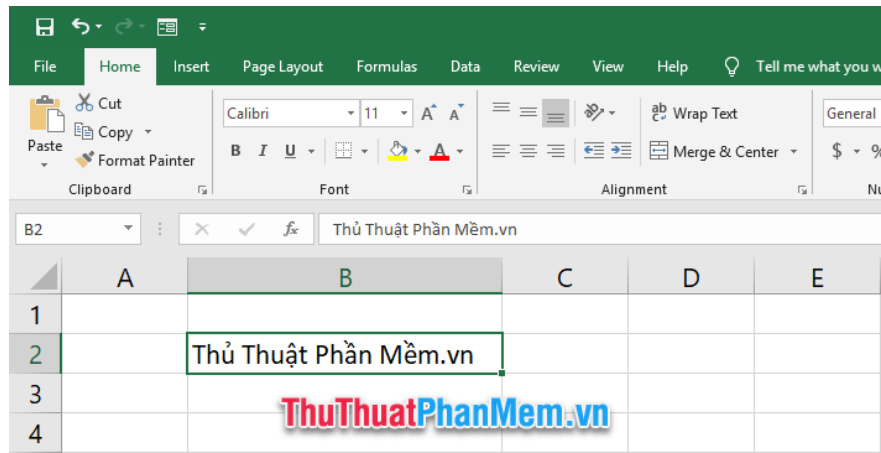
File Home Insert Page Layout Formulas Data Review View Help Tell me what you w

Paste
Cut
Copy
Format Painter
Clipboard

Calibri 11
B I U
Font

Wrap Text
Merge & Center
Alignment

General
$ %
Nu

B2
$f_x$
Thủ Thuật Phần Mềm.vn

| | A | B | C | D | E |
|---|---|---|---|---|---|
| 1 | | | | | |
| 2 | | Thủ Thuật Phần Mềm.vn | | | |
| 3 | | | | | |
| 4 | | | | | |

ThuThuatPhanMem.vn